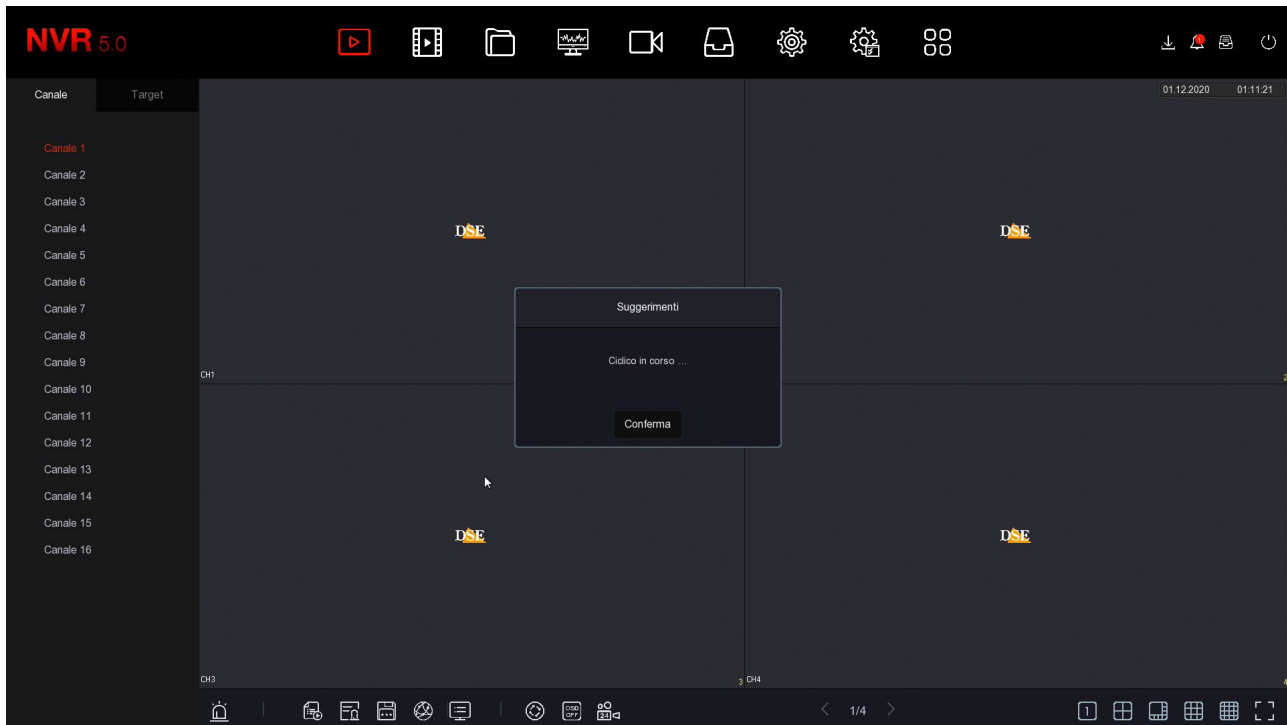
NVR 5.0

Canale
Target

Canale 1
Canale 2
Canale 3
Canale 4
Canale 5
Canale 6
Canale 7
Canale 8
Canale 9
Canale 10
Canale 11
Canale 12
Canale 13
Canale 14
Canale 15
Canale 16

01.12.2020 01:11:21

DSE
DSE
CH1
2

Suggerimenti

Ciclico in corso ...

Conferma

DSE
DSE
CH3
3
CH4
4

1/4